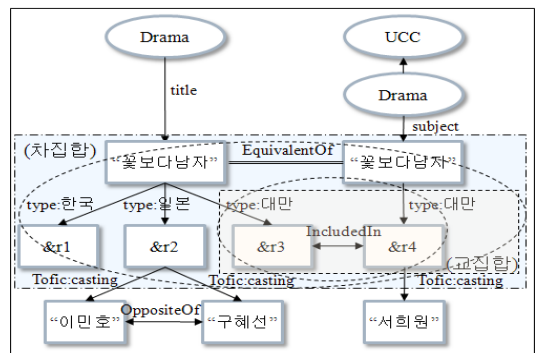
Drama

UCC

Drama

title

subject

(차집합)

"꽃보다남자"

EquivalentOf

"꽃보다남자"

type:한국

type:일본

type:대만

type:대만

&r1

&r2

&r3

IncludedIn

&r4

(교집합)

Tofic:casting

Tofic:casting

Tofic:casting

"이민호"

OppositeOf

"구혜선"

"서희원"